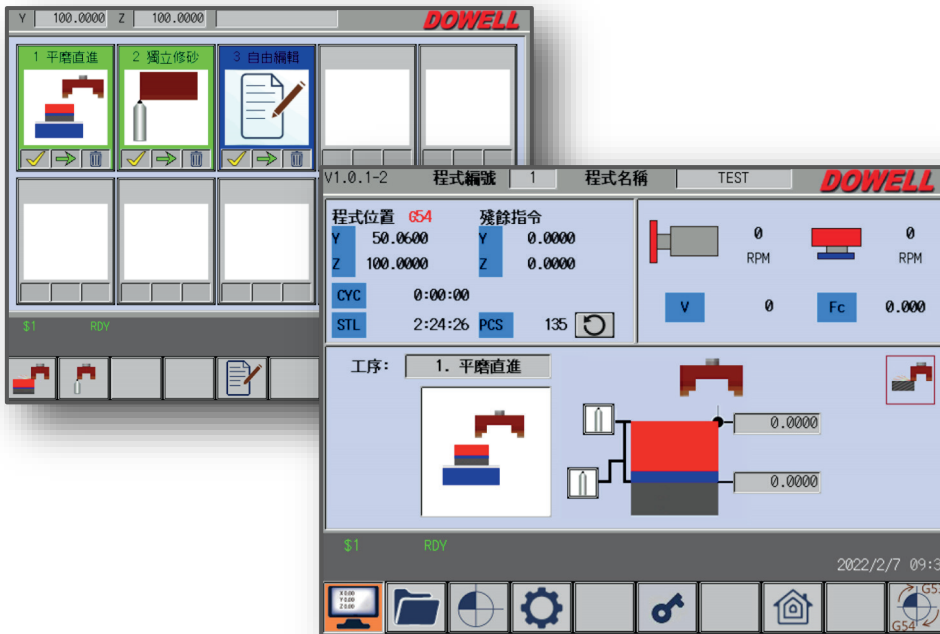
Y 100.0000 Z 100.0000
DOWELL
1 平磨直進
2 獨立修砂
3 自由編輯
$1 RDY

V1.0.1-2 程式編號 1 程式名稱 TEST
DOWELL
程式位置 G54
殘餘指令
Y 50.0600
Y 0.0000
Z 100.0000
Z 0.0000
CYC 0:00:00
STL 2:24:26 PCS 135
0 RPM
0 RPM
V 0
Fc 0.000
工序: 1. 平磨直進
0.0000
0.0000
$1 RDY
2022/2/7 09:3
X 0.00
Y 0.00
Z 0.00
G5
G54